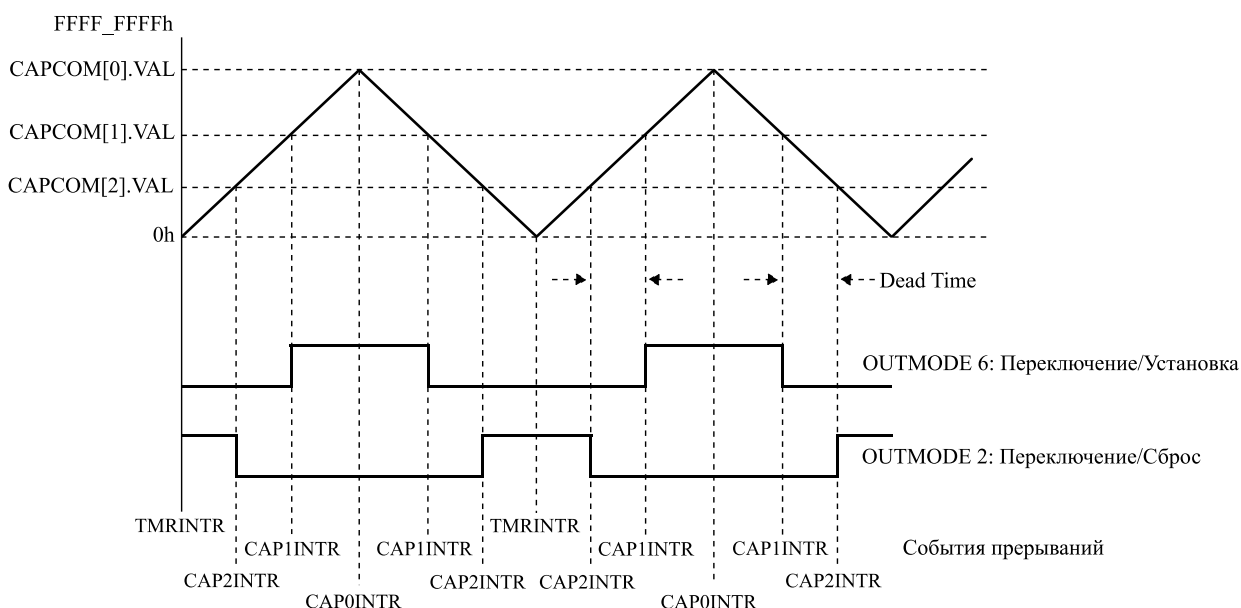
FFFF_FFFFh

CAPCOM[0].VAL

CAPCOM[1].VAL

CAPCOM[2].VAL

0h

Dead Time

OUTMODE 6: Переключение/Установка

OUTMODE 2: Переключение/Сброс

TMRINTR

CAP2INTR

CAP1INTR

CAP0INTR

CAP1INTR

CAP2INTR

TMRINTR

CAP2INTR

CAP1INTR

CAP0INTR

CAP1INTR

CAP2INTR

События прерываний